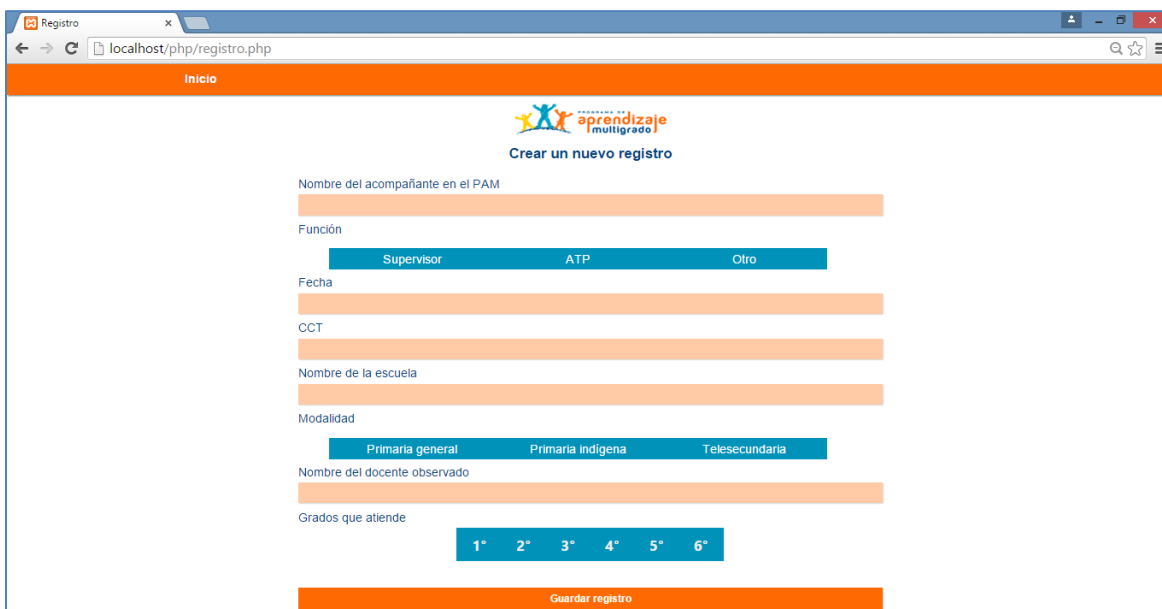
Registro ×

localhost/php/registro.php

Inicio

PROGRAMA DE aprendizaje multigrado

Crear un nuevo registro

Nombre del acompañante en el PAM

Función

Supervisor ATP Otro

Fecha

CCT

Nombre de la escuela

Modalidad

Primaria general Primaria indígena Telesecundaria

Nombre del docente observado

Grados que atiende

1° 2° 3° 4° 5° 6°

Guardar registro